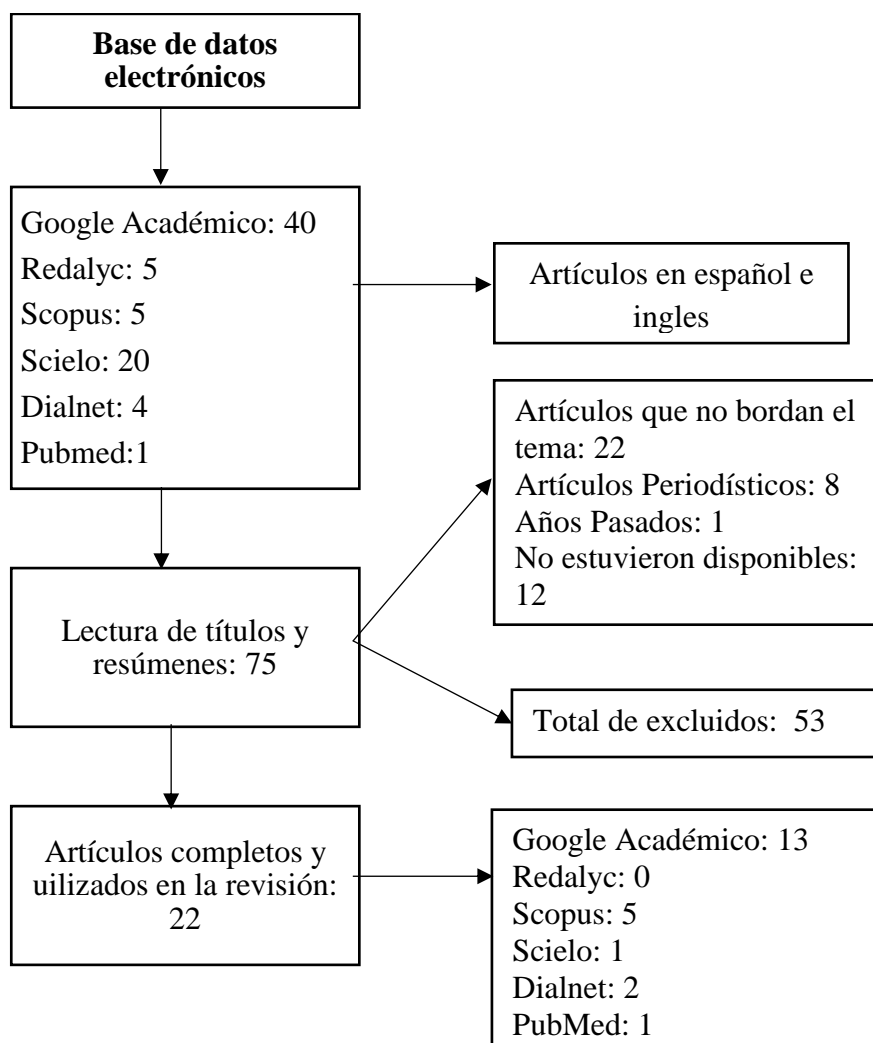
**Base de datos electrónicos**

Google Académico: 40
Redalyc: 5
Scopus: 5
Scielo: 20
Dialnet: 4
Pubmed:1

Artículos en español e ingles

Artículos que no bordan el tema: 22
Artículos Periodísticos: 8
Años Pasados: 1
No estuvieron disponibles: 12

Lectura de títulos y resúmenes: 75

Total de excluidos: 53

Artículos completos y uilizados en la revisión: 22

Google Académico: 13
Redalyc: 0
Scopus: 5
Scielo: 1
Dialnet: 2
PubMed: 1